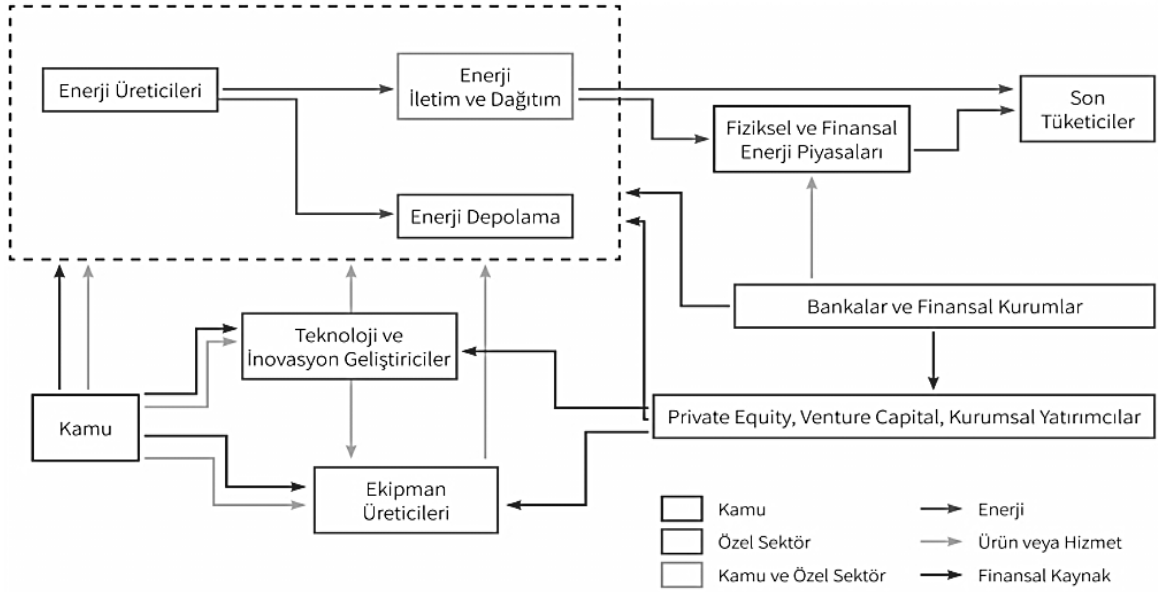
Enerji Üreticileri

Enerji İletim ve Dağıtım

Enerji Depolama

Son Tüketiciler

Fiziksel ve Finansal Enerji Piyasaları

Bankalar ve Finansal Kurumlar

Teknoloji ve İnovasyon Geliştiriciler

Kamu

Private Equity, Venture Capital, Kurumsal Yatırımcılar

Ekipman Üreticileri

Kamu

Özel Sektör

Kamu ve Özel Sektör

Enerji

Ürün veya Hizmet

Finansal Kaynak